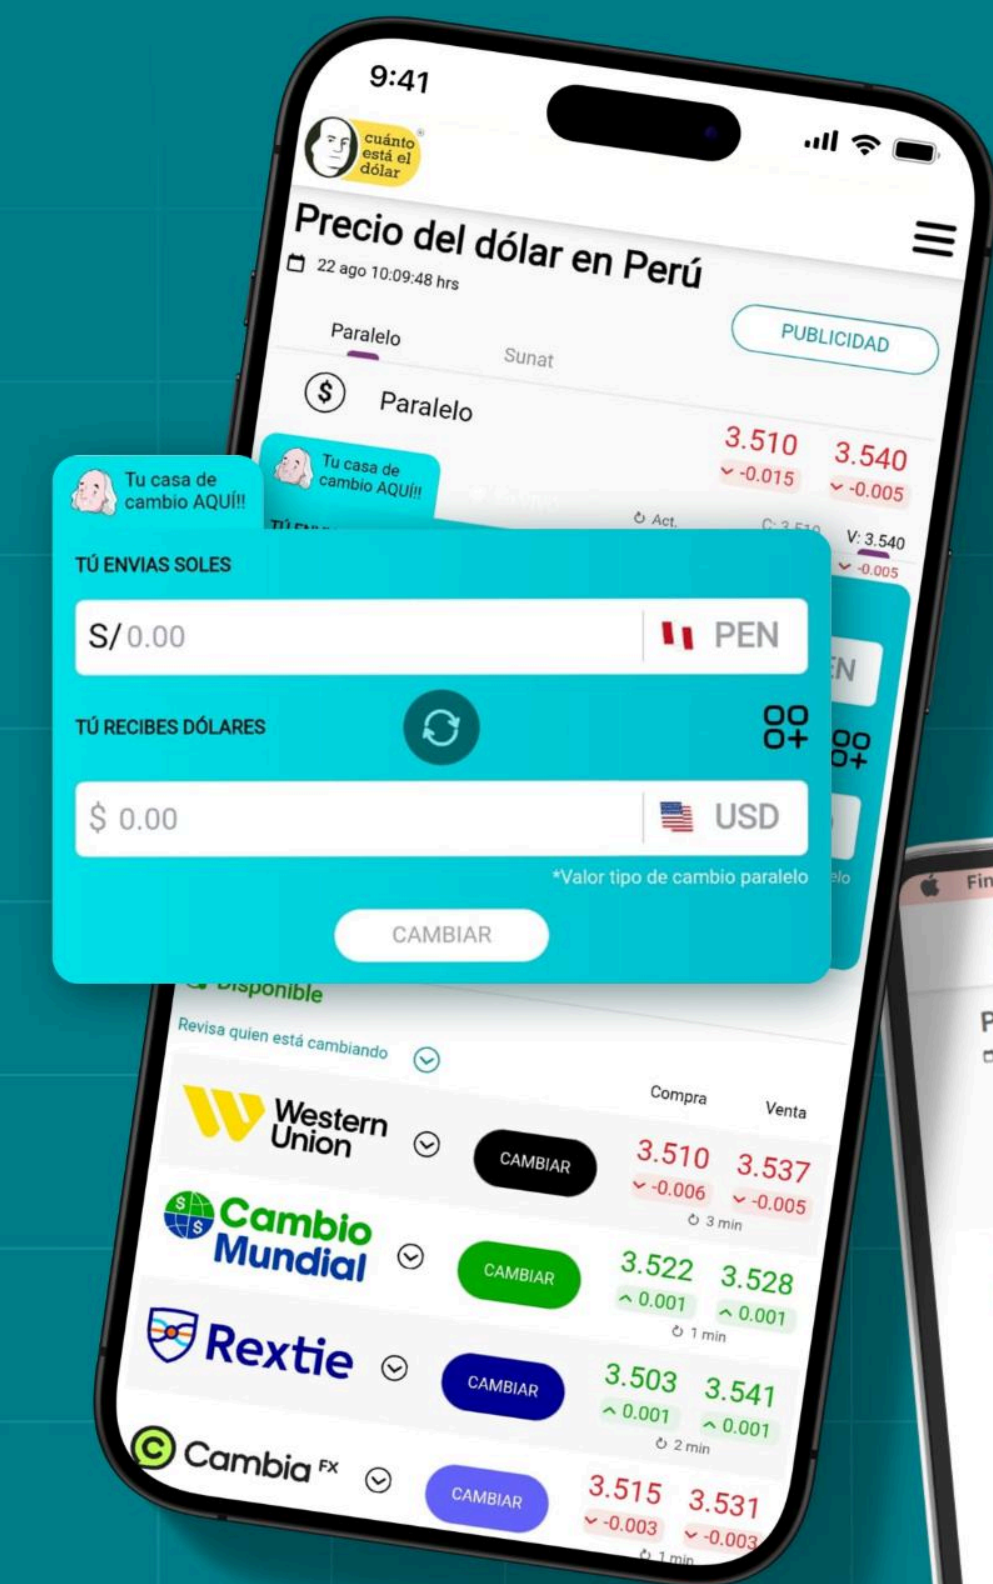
9:41

cuánto está el dólar

Precio del dólar en Perú

22 ago 10:09:48 hrs

Paralelo

Sunat

PUBLICIDAD

Paralelo

3.510
-0.015

3.540
-0.005

Act.

V: 3.540
-0.005

Tu casa de cambio AQUÍ!!

Tu casa de cambio AQUÍ!!

TÚ ENVIAS SOLES

S/ 0.00

PEN

TÚ RECIBES DÓLARES

$ 0.00

USD

*Valor tipo de cambio paralelo

CAMBIAR

Disponible

Revisa quien está cambiando

Compra

Venta

Western Union

CAMBIAR

3.510
-0.006

3.537
-0.005

3 min

Cambio Mundial

CAMBIAR

3.522
0.001

3.528
0.001

1 min

Rextie

CAMBIAR

3.503
0.001

3.541
0.001

2 min

Cambia FX

CAMBIAR

3.515
-0.003

3.531
-0.003

1 min

Fin